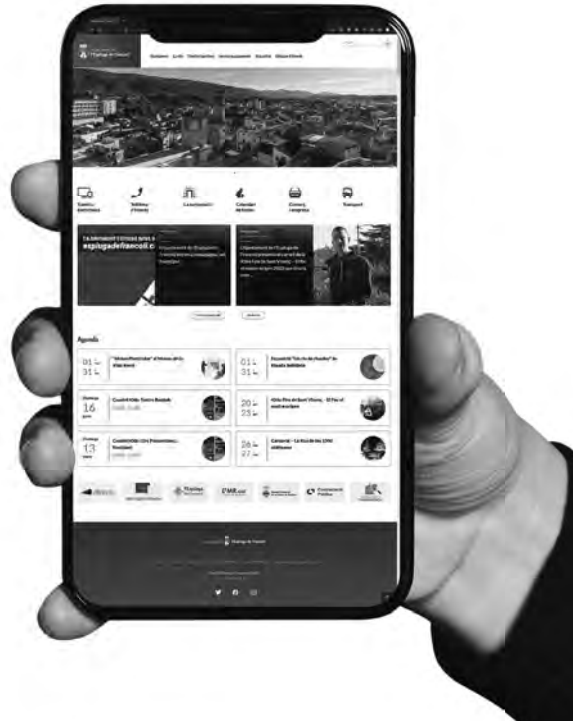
l'Espluga de Francolí

Ajuntament La vila Participació Serveis municipals Actualitat Ofertes d'ocupació

Tràmits electrònics

Telèfons d'interès

La corporació

Calendari del contribuent

Comerç i empresa

Transport

L'AJUNTAMENT ESTRENA NOVA WEB
esplugadefrancoli.cat

L'Ajuntament de l'Espluga de Francolí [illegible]

L'Ajuntament de l'Espluga de Francolí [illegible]

Agenda

01 31 "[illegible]" al Museu de la Vida Rural

01 31 Exposició "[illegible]" de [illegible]

16 Conte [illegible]

20 23 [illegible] de Sant Vicenç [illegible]

13 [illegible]

26 27 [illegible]

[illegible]